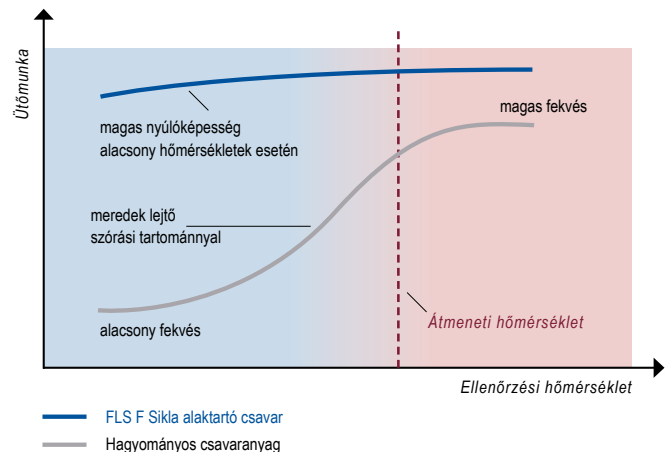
Ütőmunka

magas nyúlóképesség alacsony hőmérsékletek esetén

magas fekvés

meredek lejtő szórási tartománnyal

alacsony fekvés

Átmeneti hőmérséklet

Ellenőrzési hőmérséklet

FLS F Sikla alaktartó csavar

Hagyományos csavaranyag